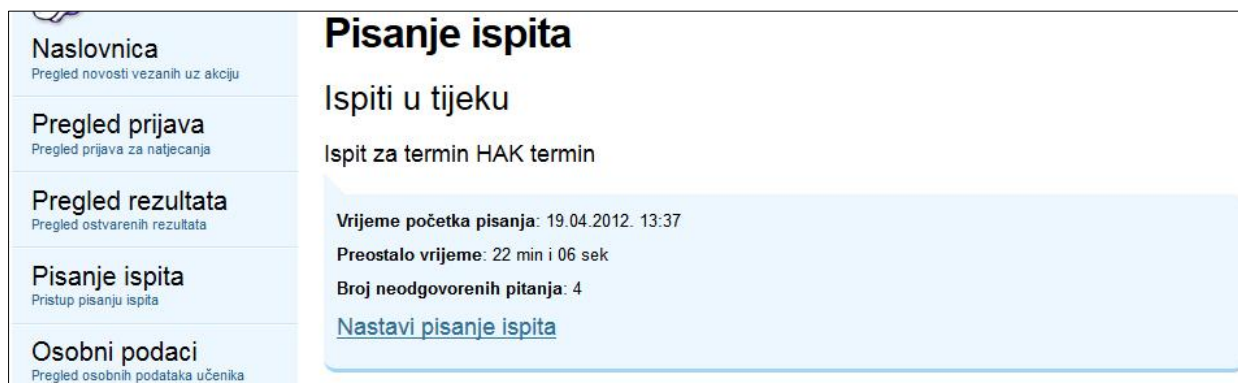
Naslovnica
Pregled novosti vezanih uz akciju

Pregled prijava
Pregled prijava za natjecanja

Pregled rezultata
Pregled ostvarenih rezultata

Pisanje ispita
Pristup pisanju ispita

Osobni podaci
Pregled osobnih podataka učenika

Pisanje ispita

Ispiti u tijeku

Ispit za termin HAK termin

**Vrijeme početka pisanja**: 19.04.2012. 13:37

**Preostalo vrijeme**: 22 min i 06 sek

**Broj neodgovorenih pitanja**: 4

Nastavi pisanje ispita